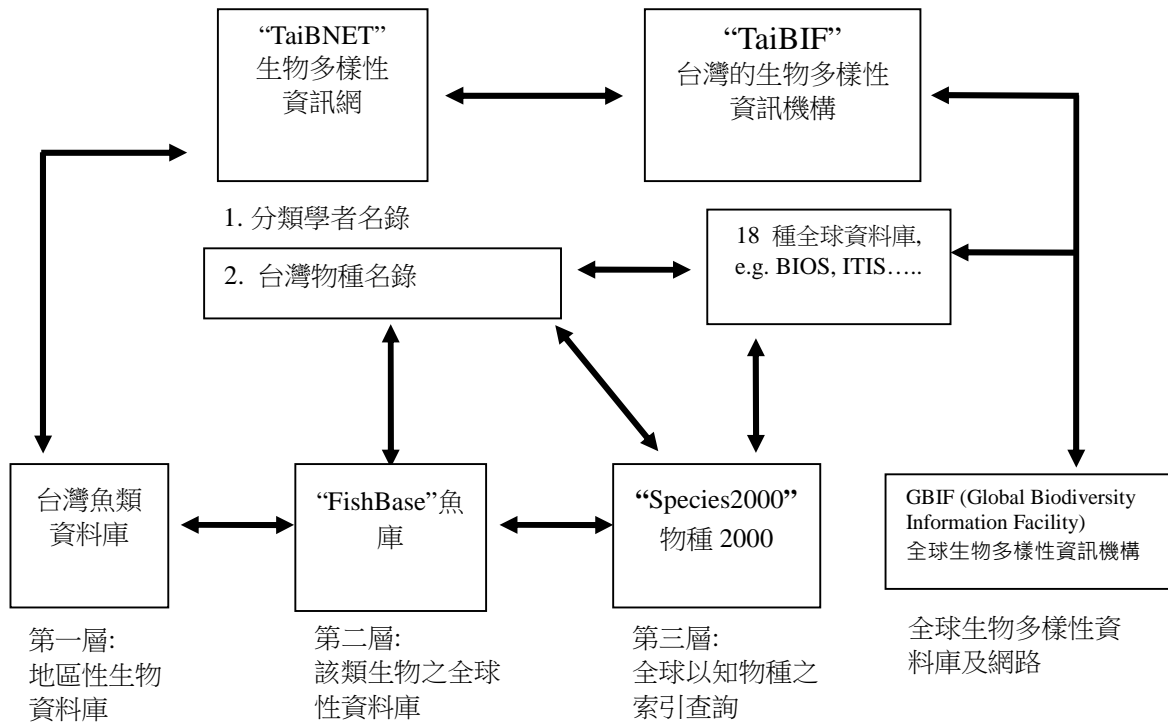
"TaiBNET"
生物多樣性資訊網

"TaiBIF"
台灣的生物多樣性資訊機構

1. 分類學者名錄

2. 台灣物種名錄

18 種全球資料庫, e.g. BIOS, ITIS…..

台灣魚類資料庫

"FishBase"魚庫

"Species2000"
物種 2000

GBIF (Global Biodiversity Information Facility)
全球生物多樣性資訊機構

第一層:
地區性生物資料庫

第二層:
該類生物之全球性資料庫

第三層:
全球以知物種之索引查詢

全球生物多樣性資料庫及網路